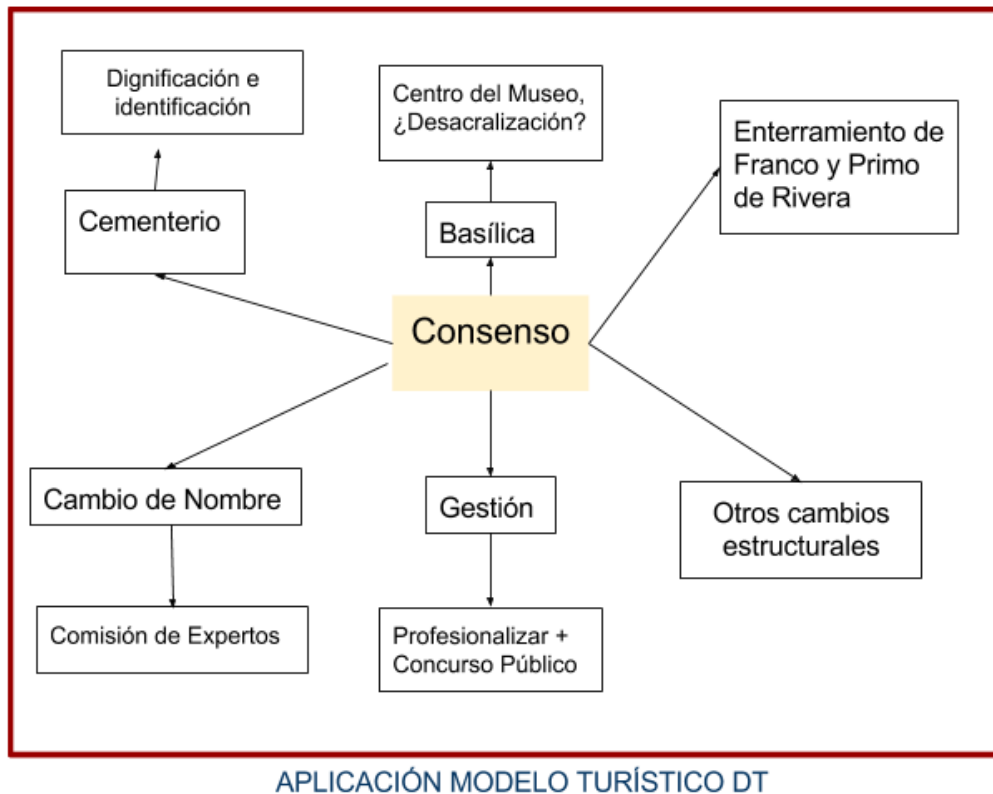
Dignificación e identificación

Centro del Museo, ¿Desacralización?

Enterramiento de Franco y Primo de Rivera

Cementerio

Basílica

Consenso

Cambio de Nombre

Gestión

Otros cambios estructurales

Comisión de Expertos

Profesionalizar + Concurso Público

APLICACIÓN MODELO TURÍSTICO DT